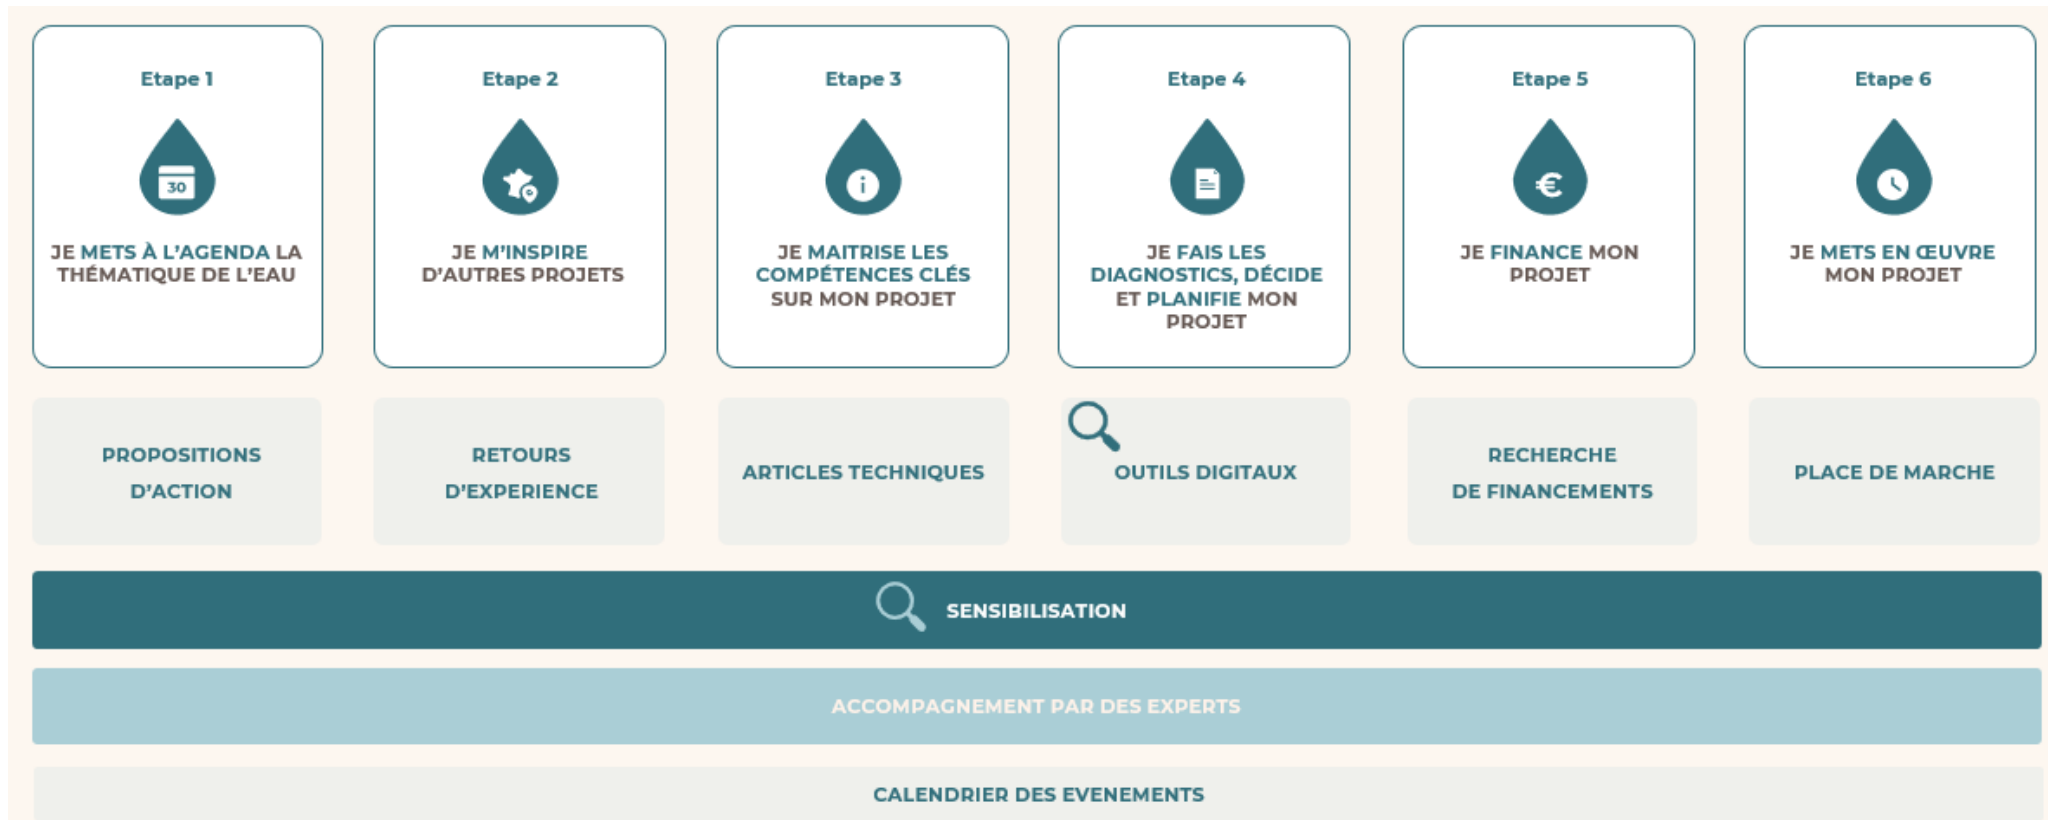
Etape 1

30

JE METS À L'AGENDA LA THÉMATIQUE DE L'EAU

Etape 2

JE M'INSPIRE D'AUTRES PROJETS

Etape 3

JE MAITRISE LES COMPÉTENCES CLÉS SUR MON PROJET

Etape 4

JE FAIS LES DIAGNOSTICS, DÉCIDE ET PLANIFIE MON PROJET

Etape 5

€

JE FINANCE MON PROJET

Etape 6

JE METS EN ŒUVRE MON PROJET

PROPOSITIONS D'ACTION

RETOURS D'EXPERIENCE

ARTICLES TECHNIQUES

OUTILS DIGITAUX

RECHERCHE DE FINANCEMENTS

PLACE DE MARCHE

SENSIBILISATION

ACCOMPAGNEMENT PAR DES EXPERTS

CALENDRIER DES EVENEMENTS